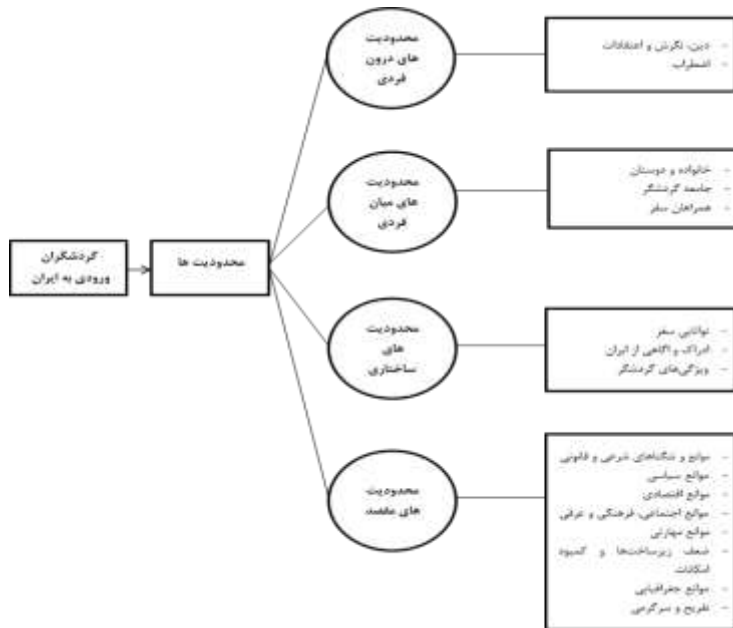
گردشگران ورودی به ایران

محدودیت ها

محدودیت های درون فردی

- دین، نگرش و اعتقادات
- اضطراب

محدودیت های میان فردی

- خانواده و دوستان
- جامعه گردشگر
- همراهان سفر

محدودیت های ساختاری

- توانایی سفر
- ادراک و اگاهی از ایران
- ویژگی‌های گردشگر

محدودیت های مقصد

- موانع و تنگناهای شرعی و قانونی
- موانع سیاسی
- موانع اقتصادی
- موانع اجتماعی، فرهنگی و عرفی
- موانع مهارتی
- ضعف زیرساخت‌ها و کمبود امکانات
- موانع جغرافیایی
- تفریح و سرگرمی